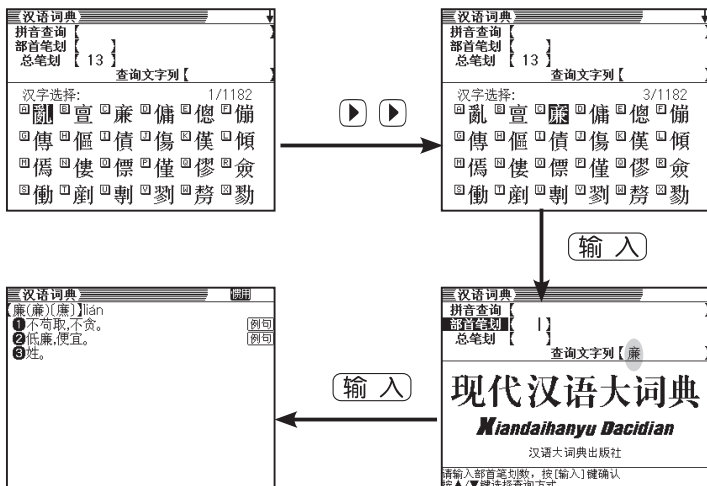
汉语词典
拼音查询【 】
部首笔划【 】
总笔划 【 13 】
查询文字列【

汉字选择: 1/1182
A亂 B亶 C廉 D傭 E傯 F傰
G傳 H傴 I債 J傷 K僕 L傾
M僞 N僂 O僄 P僅 Q僇 R僉
S働 T剷 U剸 V劉 W勢 X勠

汉语词典
拼音查询【 】
部首笔划【 】
总笔划 【 13 】
查询文字列【

汉字选择: 3/1182
A亂 B亶 C廉 D傭 E傯 F傰
G傳 H傴 I債 J傷 K僕 L傾
M僞 N僂 O僄 P僅 Q僇 R僉
S働 T剷 U剸 V劉 W勢 X勠

输 入

汉语词典
拼音查询【
部首笔划【 丨】
总笔划 【
查询文字列【 廉

现代汉语大词典
Xiandaihanyu Dacidian
汉语大词典出版社
请输入部首笔划数，按[输入]键确认
按▲/▼键选择查询方式

输 入

汉语词典 例用
【廉(亷)(㢘)】lián
❶不苟取,不贪。 例句
❷低廉,便宜。 例句
❸姓。